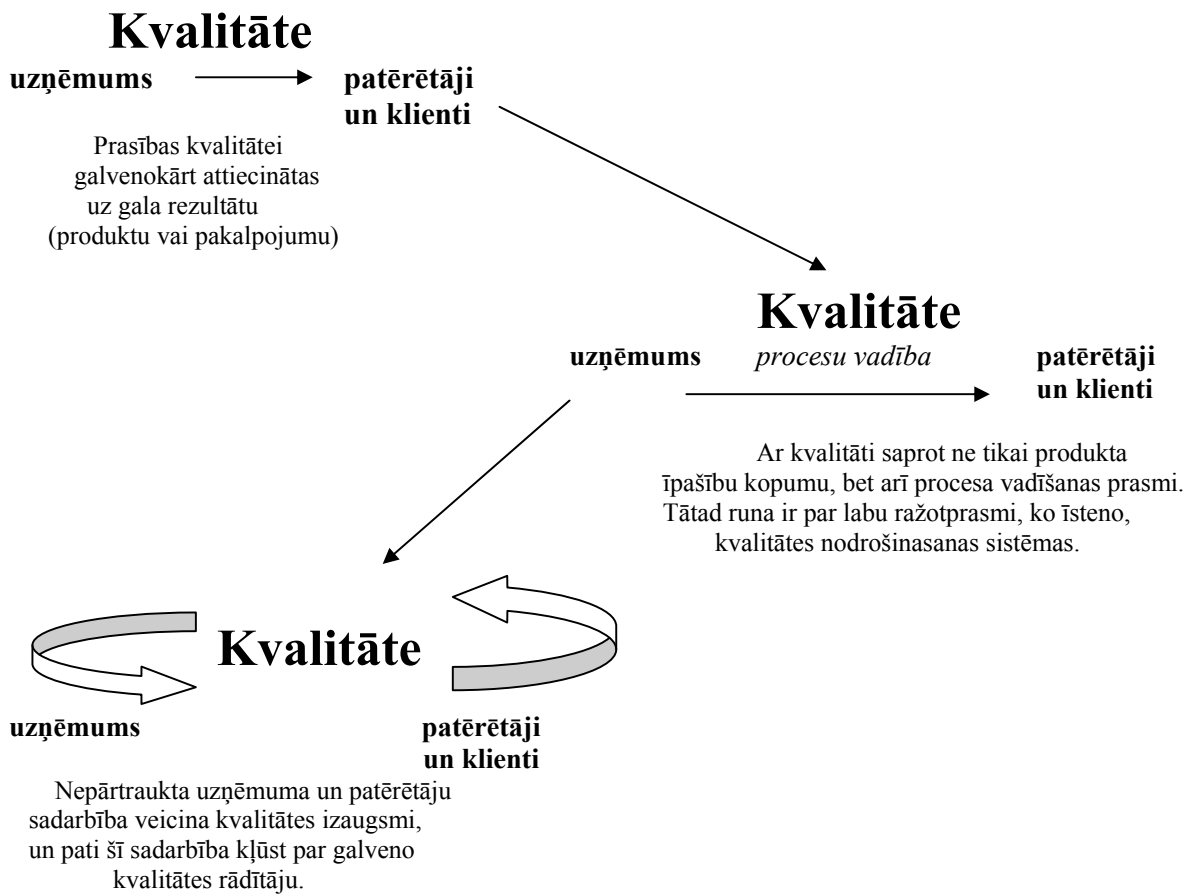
Kvalitāte

uzņēmums patērētāji un klienti

Prasības kvalitātei galvenokārt attiecinātas uz gala rezultātu (produktu vai pakalpojumu)

Kvalitāte

uzņēmums *procesu vadība* patērētāji un klienti

Ar kvalitāti saprot ne tikai produkta īpašību kopumu, bet arī procesa vadīšanas prasmi. Tātad runa ir par labu ražotprasmi, ko īsteno, kvalitātes nodrošinasanas sistēmas.

Kvalitāte

uzņēmums patērētāji un klienti

Nepārtraukta uzņēmuma un patērētāju sadarbība veicina kvalitātes izaugsmi, un pati šī sadarbība kļūst par galveno kvalitātes rādītāju.